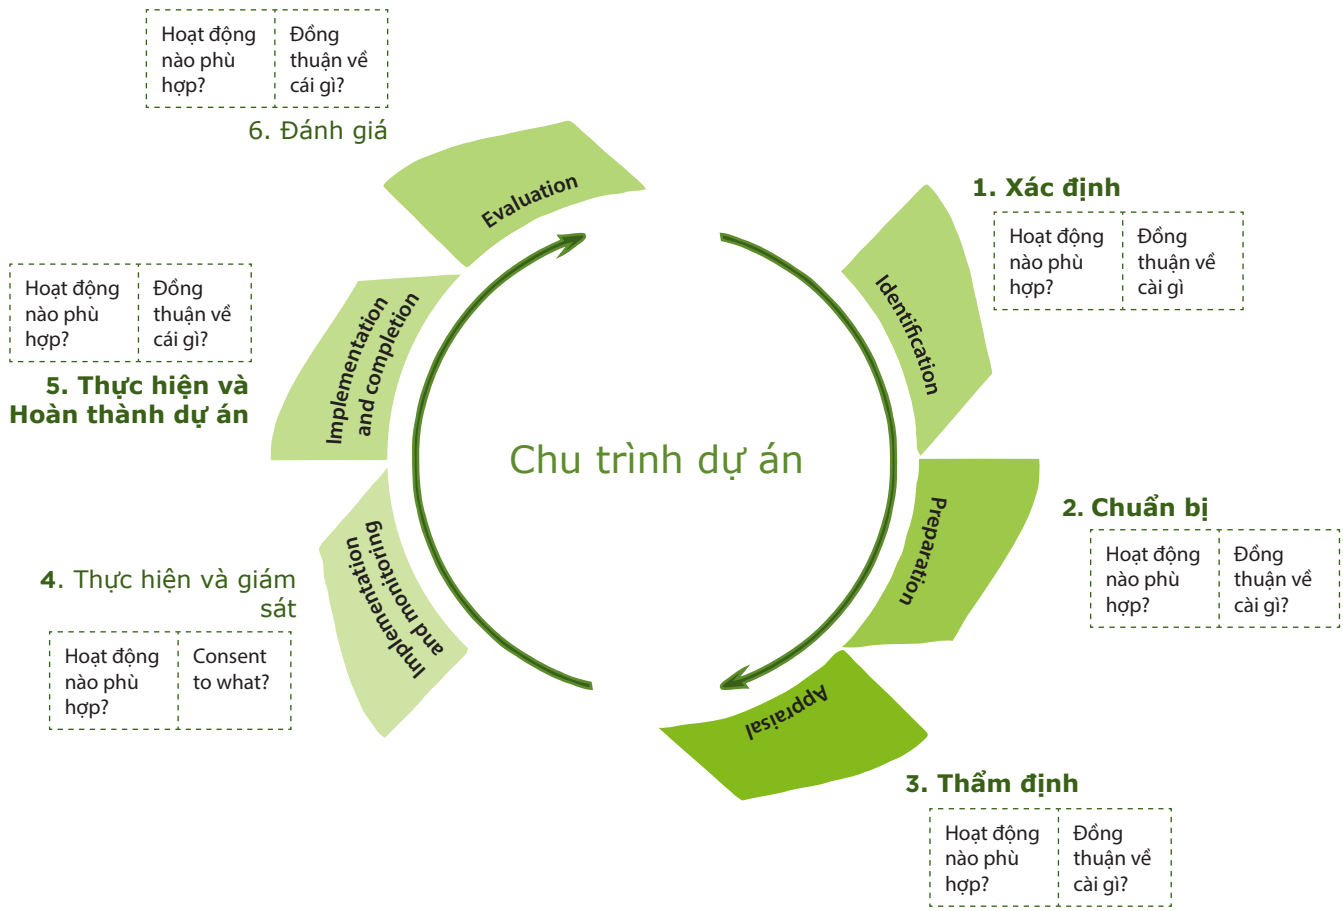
| Hoạt động nào phù hợp? | Đồng thuận về cái gì? |
|---|---|

6. Đánh giá

Evaluation

1. Xác định

| Hoạt động nào phù hợp? | Đồng thuận về cài gì |
|---|---|

Identification

| Hoạt động nào phù hợp? | Đồng thuận về cái gì? |
|---|---|

5. Thực hiện và Hoàn thành dự án

Implementation and completion

Chu trình dự án

Preparation

2. Chuẩn bị

| Hoạt động nào phù hợp? | Đồng thuận về cài gì? |
|---|---|

Implementation and monitoring

4. Thực hiện và giám sát

| Hoạt động nào phù hợp? | Consent to what? |
|---|---|

Appraisal

3. Thẩm định

| Hoạt động nào phù hợp? | Đồng thuận về cài gì? |
|---|---|